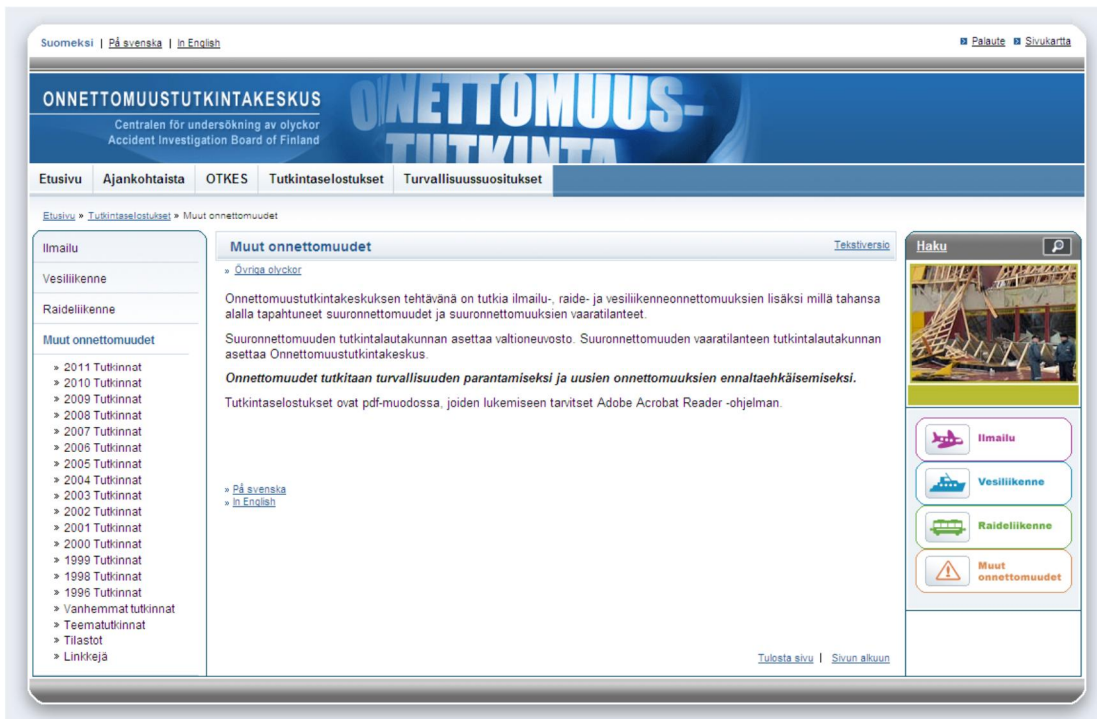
Suomeksi | På svenska | In English

Palaute Sivukartta

ONNETTOMUUSTUTKINTAKESKUS
Centralen för undersökning av olyckor
Accident Investigation Board of Finland

ONNETTOMUUS-TUTKINTA

Etusivu | Ajankohtaista | OTKES | Tutkintaselostukset | Turvallisuussuositukset

Etusivu » Tutkintaselostukset » Muut onnettomuudet

Ilmailu
Vesiliikenne
Raideliikenne
Muut onnettomuudet
» 2011 Tutkinnat
» 2010 Tutkinnat
» 2009 Tutkinnat
» 2008 Tutkinnat
» 2007 Tutkinnat
» 2006 Tutkinnat
» 2005 Tutkinnat
» 2004 Tutkinnat
» 2003 Tutkinnat
» 2002 Tutkinnat
» 2001 Tutkinnat
» 2000 Tutkinnat
» 1999 Tutkinnat
» 1998 Tutkinnat
» 1996 Tutkinnat
» Vanhemmat tutkinnat
» Teematutkinnat
» Tilastot
» Linkkejä

Muut onnettomuudet

Tekstiversio

» Övriga olyckor

Onnettomuustutkintakeskuksen tehtävänä on tutkia ilmailu-, raide- ja vesiliikenneonnettomuuksien lisäksi millä tahansa alalla tapahtuneet suuronnettomuudet ja suuronnettomuuksien vaaratilanteet.

Suuronnettomuuden tutkintalautakunnan asettaa valtioneuvosto. Suuronnettomuuden vaaratilanteen tutkintalautakunnan asettaa Onnettomuustutkintakeskus.

*Onnettomuudet tutkitaan turvallisuuden parantamiseksi ja uusien onnettomuuksien ennaltaehkäisemiseksi.*

Tutkintaselostukset ovat pdf-muodossa, joiden lukemiseen tarvitset Adobe Acrobat Reader -ohjelman.

» På svenska
» In English

Tulosta sivu | Sivun alkuun

Haku

Ilmailu
Vesiliikenne
Raideliikenne
Muut onnettomuudet